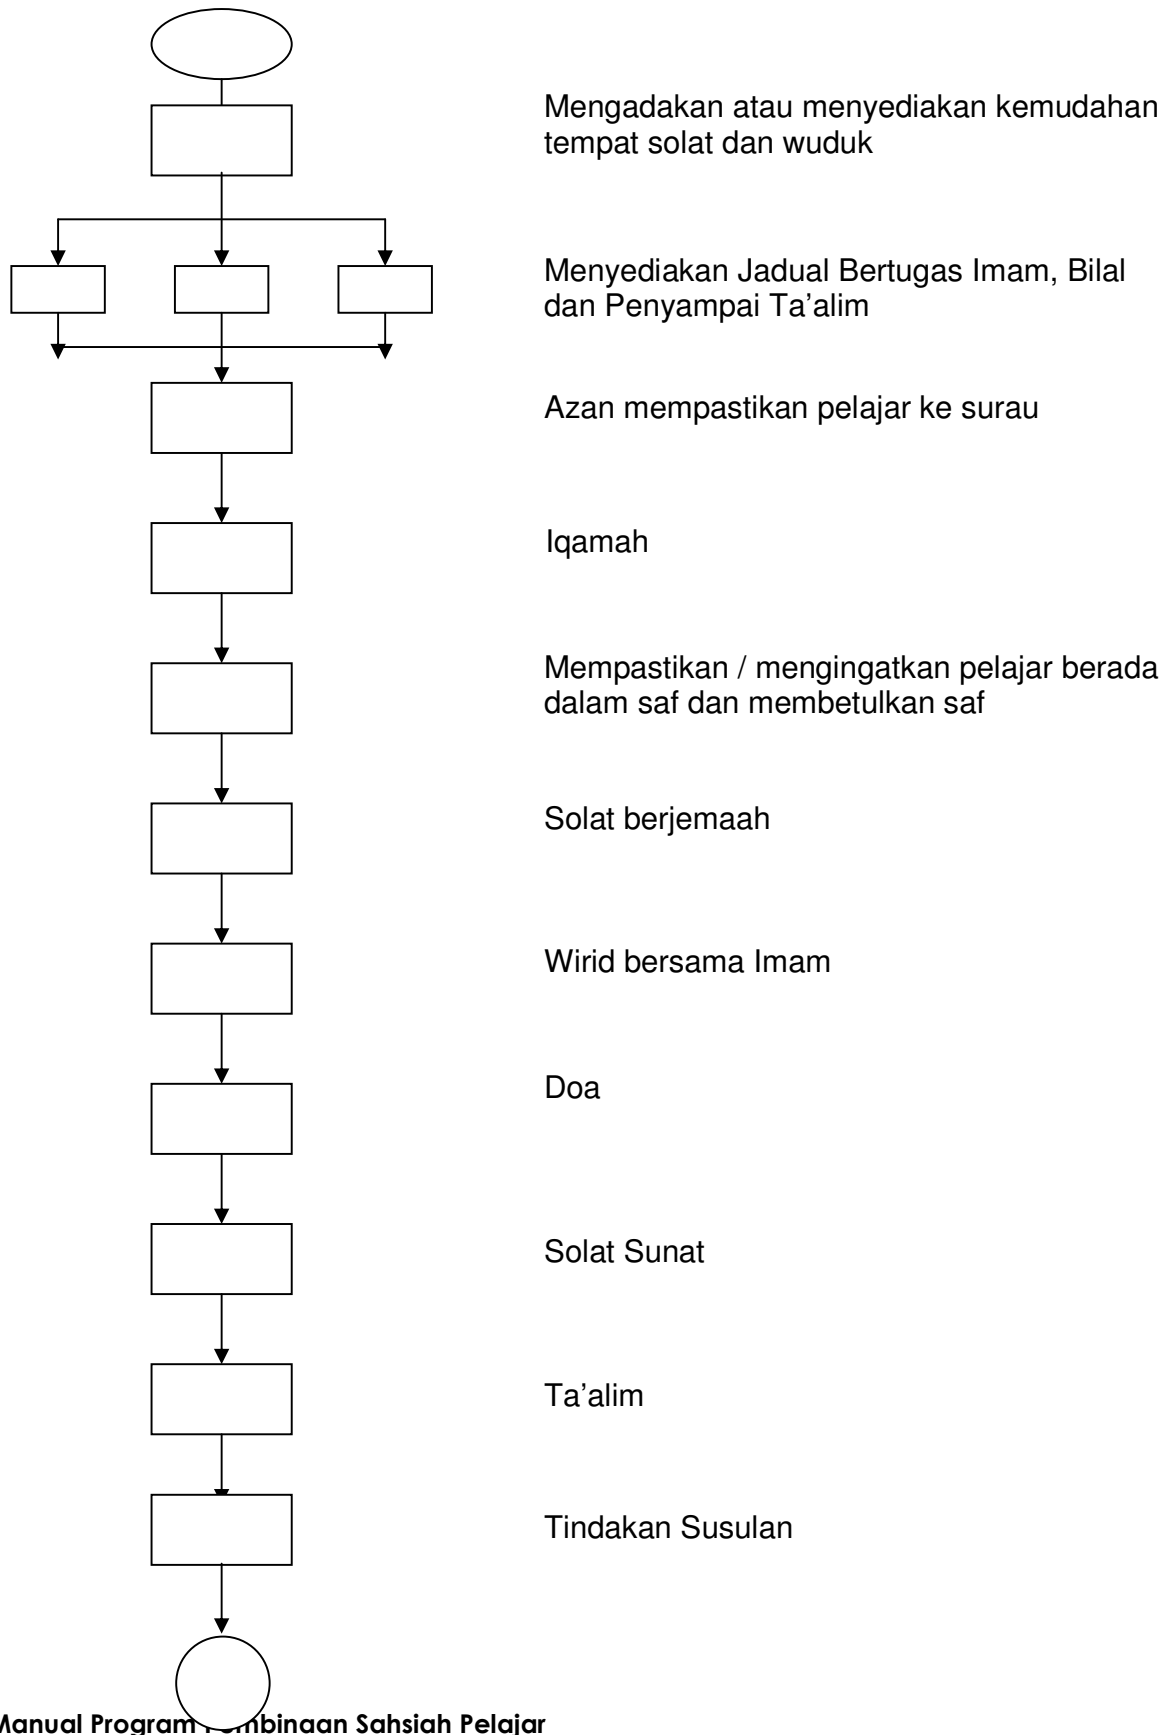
Mengadakan atau menyediakan kemudahan tempat solat dan wuduk

Menyediakan Jadual Bertugas Imam, Bilal dan Penyampai Ta'alim

Azan mempastikan pelajar ke surau

Iqamah

Mempastikan / mengingatkan pelajar berada dalam saf dan membetulkan saf

Solat berjemaah

Wirid bersama Imam

Doa

Solat Sunat

Ta'alim

Tindakan Susulan

Manual Program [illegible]mbinaan Sahsiah Pelajar